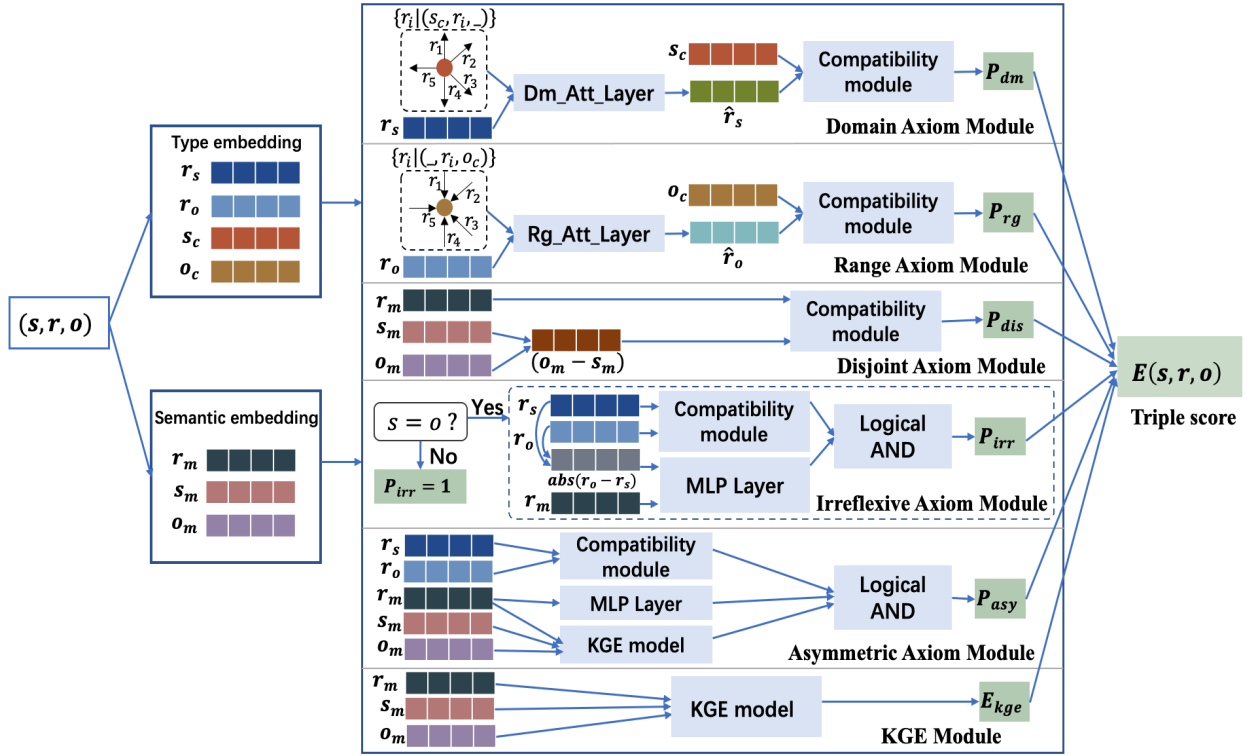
$(s, r, o)$

Type embedding
$r_s$
$r_o$
$s_c$
$o_c$

Semantic embedding
$r_m$
$s_m$
$o_m$

$\{r_i|(s_c, r_i, \_)\}$
$r_1$ $r_2$ $r_3$ $r_4$ $r_5$
$r_s$
Dm_Att_Layer
$s_c$
$\hat{r}_s$
Compatibility module
$P_{dm}$
Domain Axiom Module

$\{r_i|(\_, r_i, o_c)\}$
$r_1$ $r_2$ $r_3$ $r_4$ $r_5$
$r_o$
Rg_Att_Layer
$o_c$
$\hat{r}_o$
Compatibility module
$P_{rg}$
Range Axiom Module

$r_m$
$s_m$
$o_m$
$(o_m - s_m)$
Compatibility module
$P_{dis}$
Disjoint Axiom Module

$s = o$ ?
Yes
No
$P_{irr} = 1$
$r_s$
$r_o$
$abs(r_o - r_s)$
$r_m$
Compatibility module
MLP Layer
Logical AND
$P_{irr}$
Irreflexive Axiom Module

$r_s$
$r_o$
$r_m$
$s_m$
$o_m$
Compatibility module
MLP Layer
KGE model
Logical AND
$P_{asy}$
Asymmetric Axiom Module

$r_m$
$s_m$
$o_m$
KGE model
$E_{kge}$
KGE Module

$E(s, r, o)$
Triple score